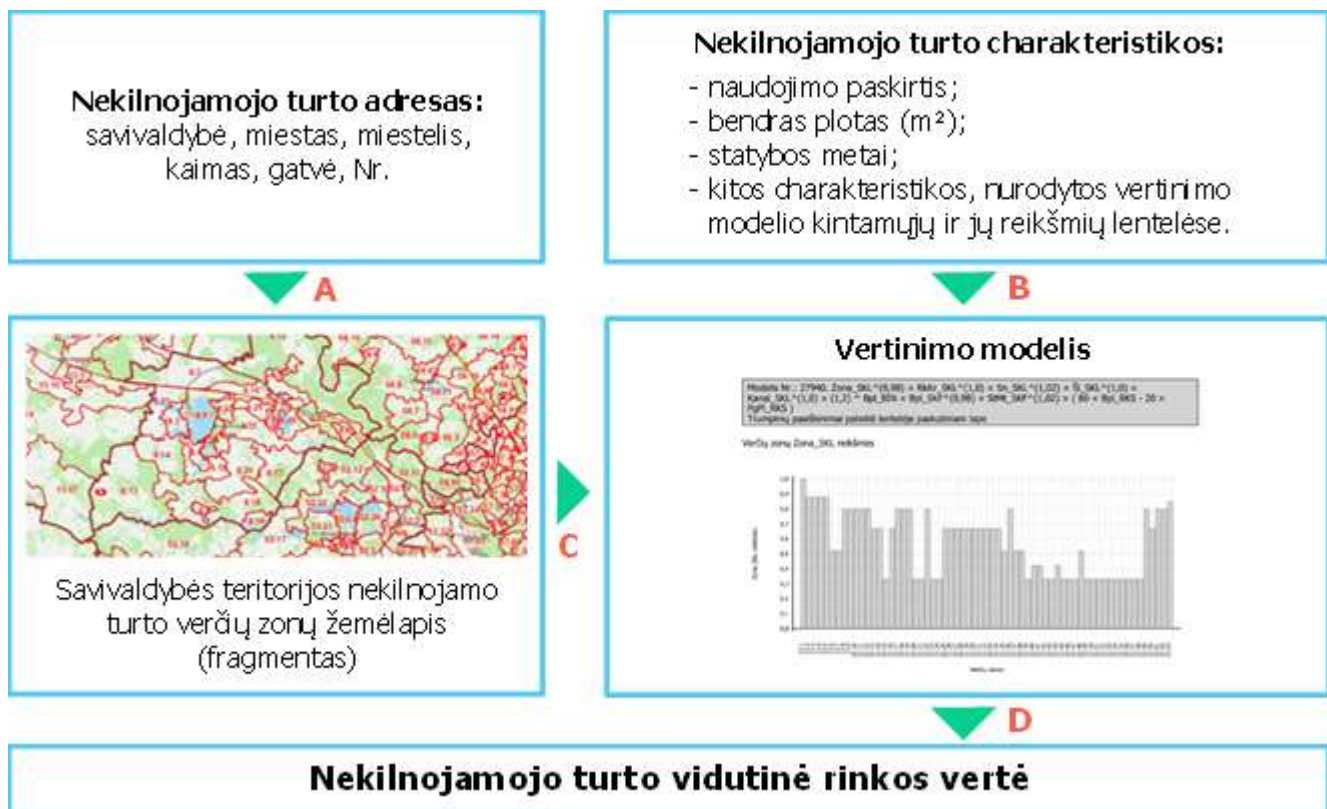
Nekilnojamojo turto adresas:
savivaldybė, miestas, miestelis, kaimas, gatvė, Nr.

Nekilnojamojo turto charakteristikos:
- naudojimo paskirtis;
- bendras plotas (m²);
- statybos metai;
- kitos charakteristikos, nurodytos vertinimo modelio kintamųjų ir jų reikšmių lentelėse.

A

B

Vertinimo modelis

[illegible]

Verčių zonų Zona_SKL reikšmės

Savivaldybės teritorijos nekilnojamo turto verčių zonų žemėlapis (fragmentas)

C

D

Nekilnojamojo turto vidutinė rinkos vertė